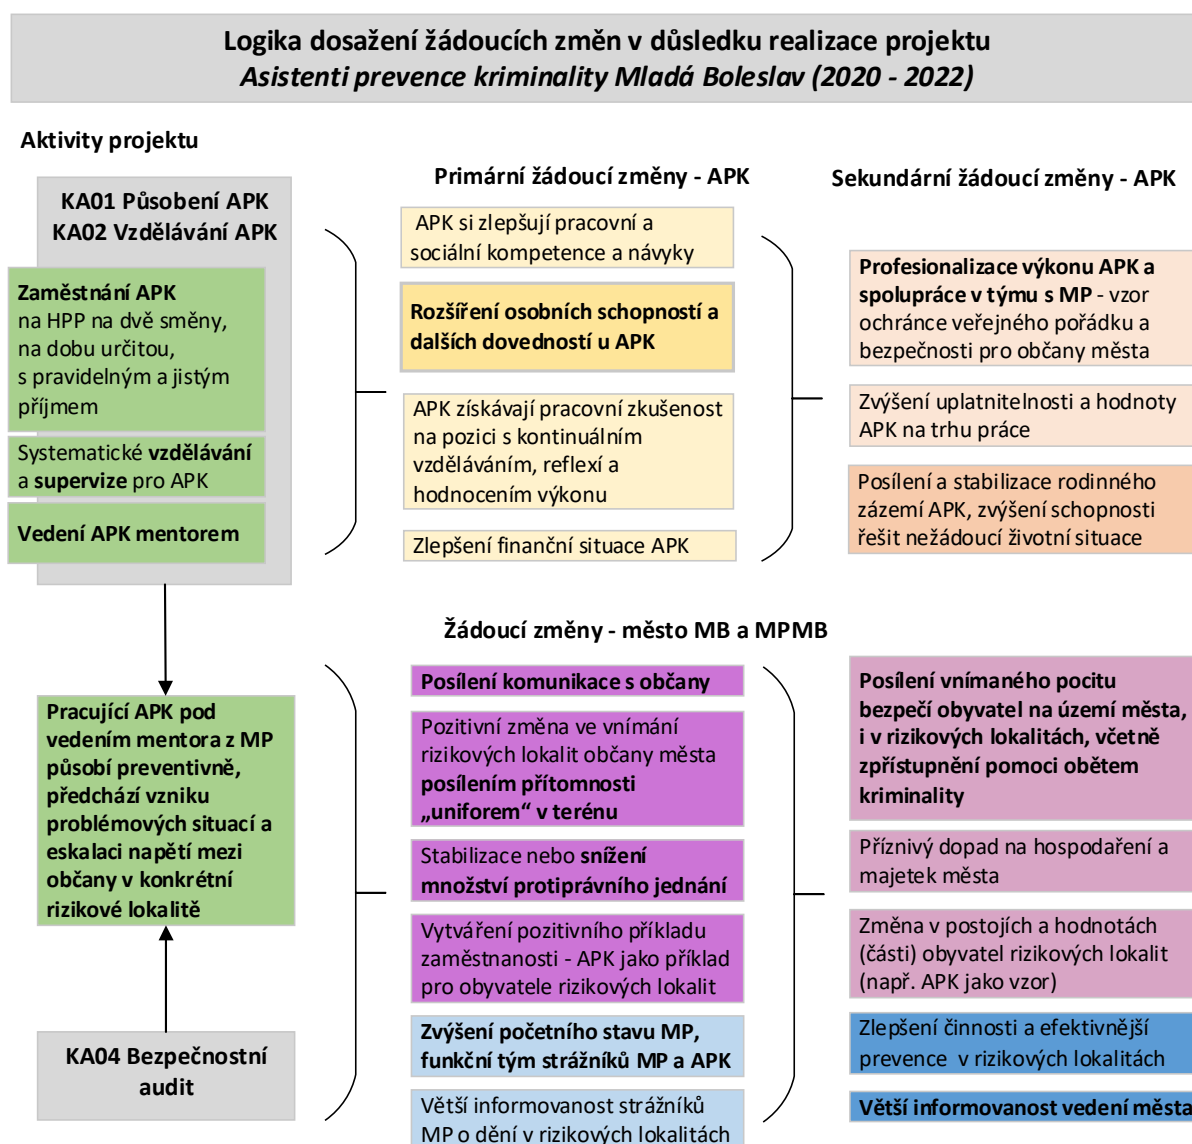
Logika dosažení žádoucích změn v důsledku realizace projektu
*Asistenti prevence kriminality Mladá Boleslav (2020 - 2022)*

Aktivity projektu

KA01 Působení APK
KA02 Vzdělávání APK

Zaměstnání APK na HPP na dvě směny, na dobu určitou, s pravidelným a jistým příjmem

Systematické vzdělávání a supervize pro APK

Vedení APK mentorem

Primární žádoucí změny - APK

APK si zlepšují pracovní a sociální kompetence a návyky

Rozšíření osobních schopností a dalších dovedností u APK

APK získávají pracovní zkušenost na pozici s kontinuálním vzděláváním, reflexí a hodnocením výkonu

Zlepšení finanční situace APK

Sekundární žádoucí změny - APK

Profesionalizace výkonu APK a spolupráce v týmu s MP - vzor ochránce veřejného pořádku a bezpečnosti pro občany města

Zvýšení uplatnitelnosti a hodnoty APK na trhu práce

Posílení a stabilizace rodinného zázemí APK, zvýšení schopnosti řešit nežádoucí životní situace

Žádoucí změny - město MB a MPMB

Pracující APK pod vedením mentora z MP působí preventivně, předchází vzniku problémových situací a eskalaci napětí mezi občany v konkrétní rizikové lokalitě

KA04 Bezpečnostní audit

Posílení komunikace s občany

Pozitivní změna ve vnímání rizikových lokalit občany města posílením přítomnosti „uniforem" v terénu

Stabilizace nebo snížení množství protiprávního jednání

Vytváření pozitivního příkladu zaměstnanosti - APK jako příklad pro obyvatele rizikových lokalit

Zvýšení početního stavu MP, funkční tým strážníků MP a APK

Větší informovanost strážníků MP o dění v rizikových lokalitách

Posílení vnímaného pocitu bezpečí obyvatel na území města, i v rizikových lokalitách, včetně zpřístupnění pomoci obětem kriminality

Příznivý dopad na hospodaření a majetek města

Změna v postojích a hodnotách (části) obyvatel rizikových lokalit (např. APK jako vzor)

Zlepšení činnosti a efektivnější prevence v rizikových lokalitách

Větší informovanost vedení města